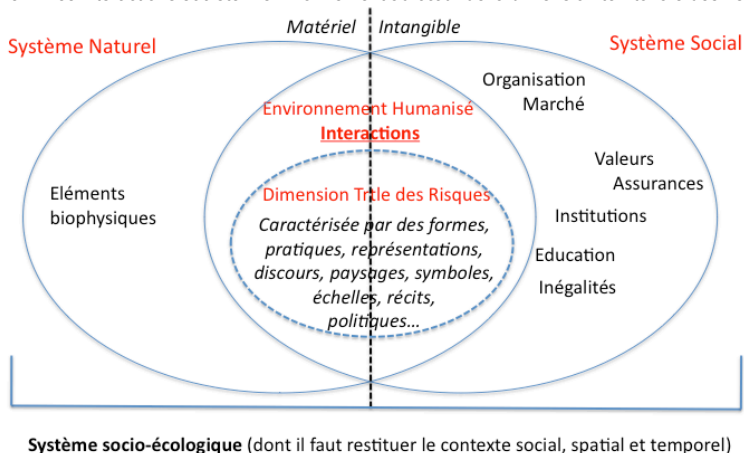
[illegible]

Matériel | Intangible

Système Naturel

Système Social

Organisation
Marché

Environnement Humanisé
**Interactions**

Valeurs
Assurances

Eléments biophysiques

Dimension Tr?le des Risques

Caractérisée par des formes, pratiques, représentations, discours, paysages, symboles, échelles, récits, politiques…

Institutions

Education

Inégalités

**Système socio-écologique** (dont il faut restituer le contexte social, spatial et temporel)